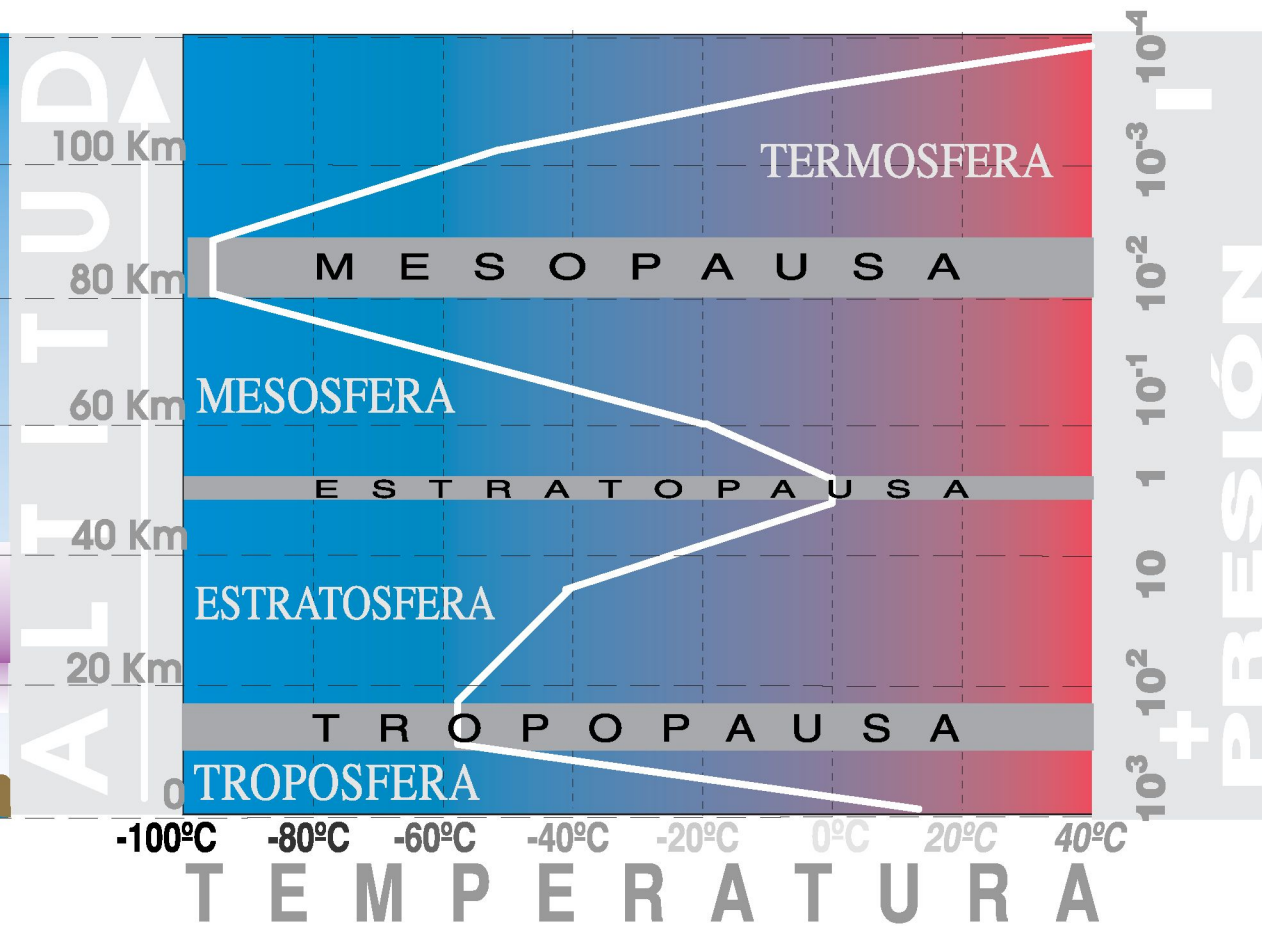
ALTITUD

100 Km
80 Km
60 Km
40 Km
20 Km
0

TERMOSFERA
MESOPAUSA
MESOSFERA
ESTRATOPAUSA
ESTRATOSFERA
TROPOPAUSA
TROPOSFERA

$10^{-4}$
$10^{-3}$
$10^{-2}$
$10^{-1}$
1
10
$10^{2}$
$10^{3}$

- PRESIÓN +

-100ºC -80ºC -60ºC -40ºC -20ºC 0ºC 20ºC 40ºC

TEMPERATURA